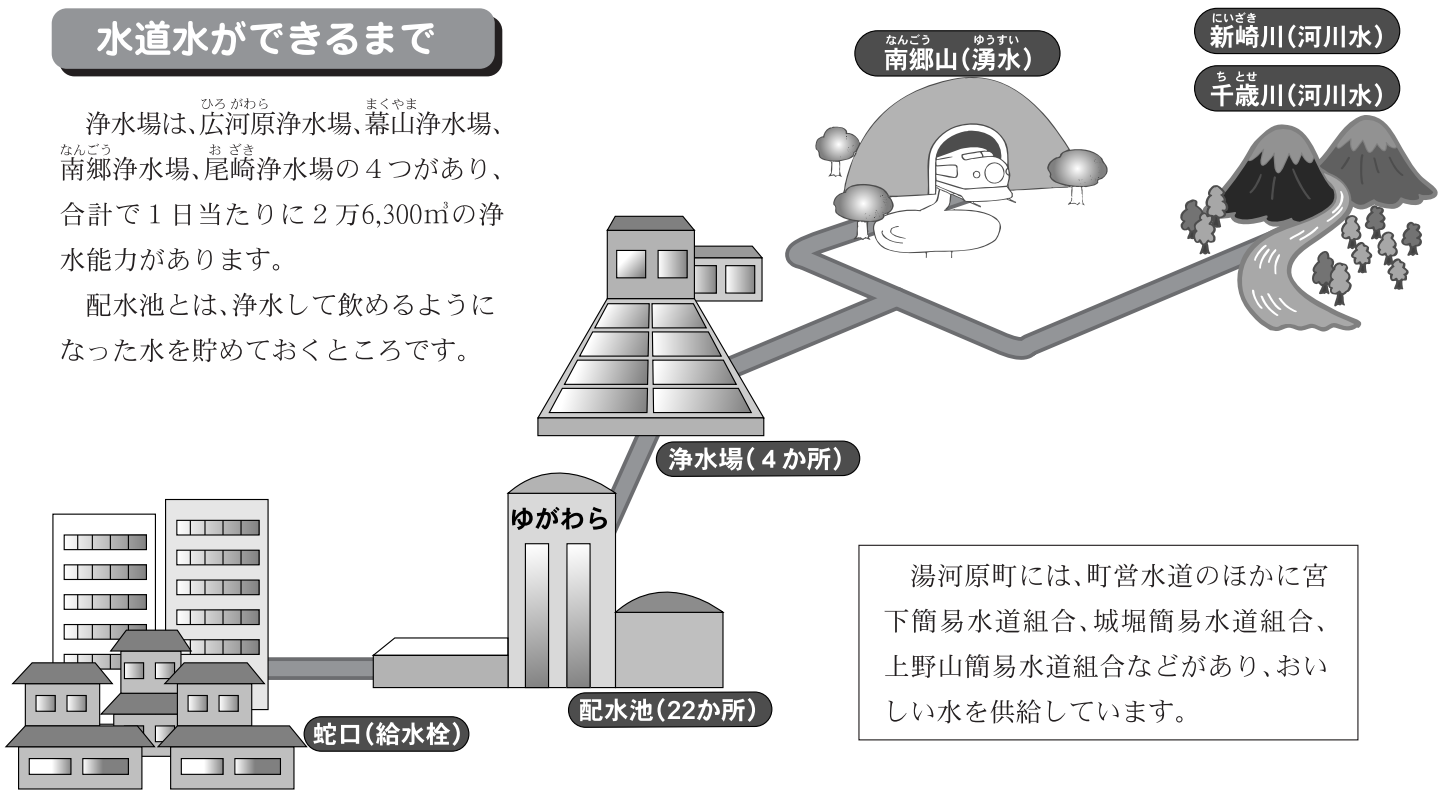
水道水ができるまで

浄水場は、広河原浄水場、幕山浄水場、南郷浄水場、尾崎浄水場の４つがあり、合計で１日当たりに２万6,300㎥の浄水能力があります。

配水池とは、浄水して飲めるようになった水を貯めておくところです。

南郷山(湧水)

新崎川(河川水)

千歳川(河川水)

浄水場(４か所)

ゆがわら

配水池(22か所)

蛇口(給水栓)

湯河原町には、町営水道のほかに宮下簡易水道組合、城堀簡易水道組合、上野山簡易水道組合などがあり、おいしい水を供給しています。